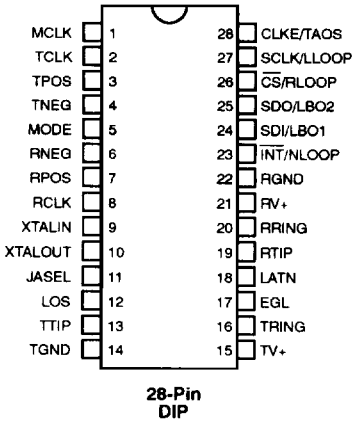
MCLK 1
TCLK 2
TPOS 3
TNEG 4
MODE 5
RNEG 6
RPOS 7
RCLK 8
XTALIN 9
XTALOUT 10
JASEL 11
LOS 12
TTIP 13
TGND 14

28 CLKE/TAOS
27 SCLK/LLOOP
26 $\overline{CS}$/RLOOP
25 SDO/LBO2
24 SDI/LBO1
23 $\overline{INT}$/NLOOP
22 RGND
21 RV+
20 RRING
19 RTIP
18 LATN
17 EGL
16 TRING
15 TV+

28-Pin
DIP